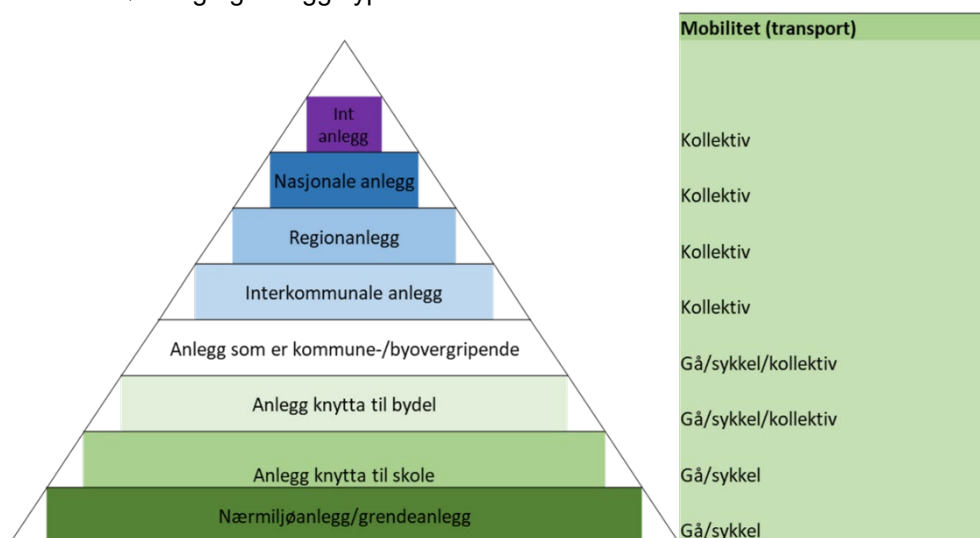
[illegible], anleggs- og anleggstyper

Int anlegg

Nasjonale anlegg

Regionanlegg

Interkommunale anlegg

Anlegg som er kommune-/byovergripende

Anlegg knytta til bydel

Anlegg knytta til skole

Nærmiljøanlegg/grendeanlegg

| Mobilitet (transport) |
|---|
| Kollektiv |
| Kollektiv |
| Kollektiv |
| Kollektiv |
| Gå/sykkel/kollektiv |
| Gå/sykkel/kollektiv |
| Gå/sykkel |
| Gå/sykkel |